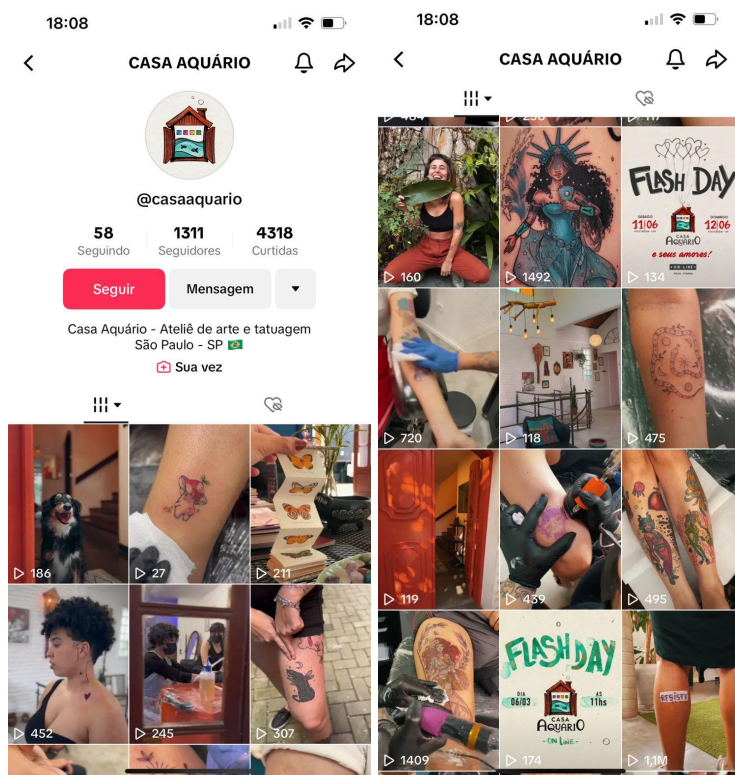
18:08

CASA AQUÁRIO

@casaaquario

58
Seguindo

1311
Seguidores

4318
Curtidas

Seguir

Mensagem

Casa Aquário - Ateliê de arte e tatuagem
São Paulo - SP 🇧🇷

Sua vez

186

27

211

452

245

307

18:08

CASA AQUÁRIO

484

258

117

FLASH DAY

SÁBADO 11.06

DOMINGO 12.06

CASA AQUÁRIO

e seus amores!

160

1492

134

720

118

475

119

439

495

FLASH DAY

DIA 06/03

ÀS 11hs

CASA AQUÁRIO

ON LINE

RESISTE

1409

174

1,1M